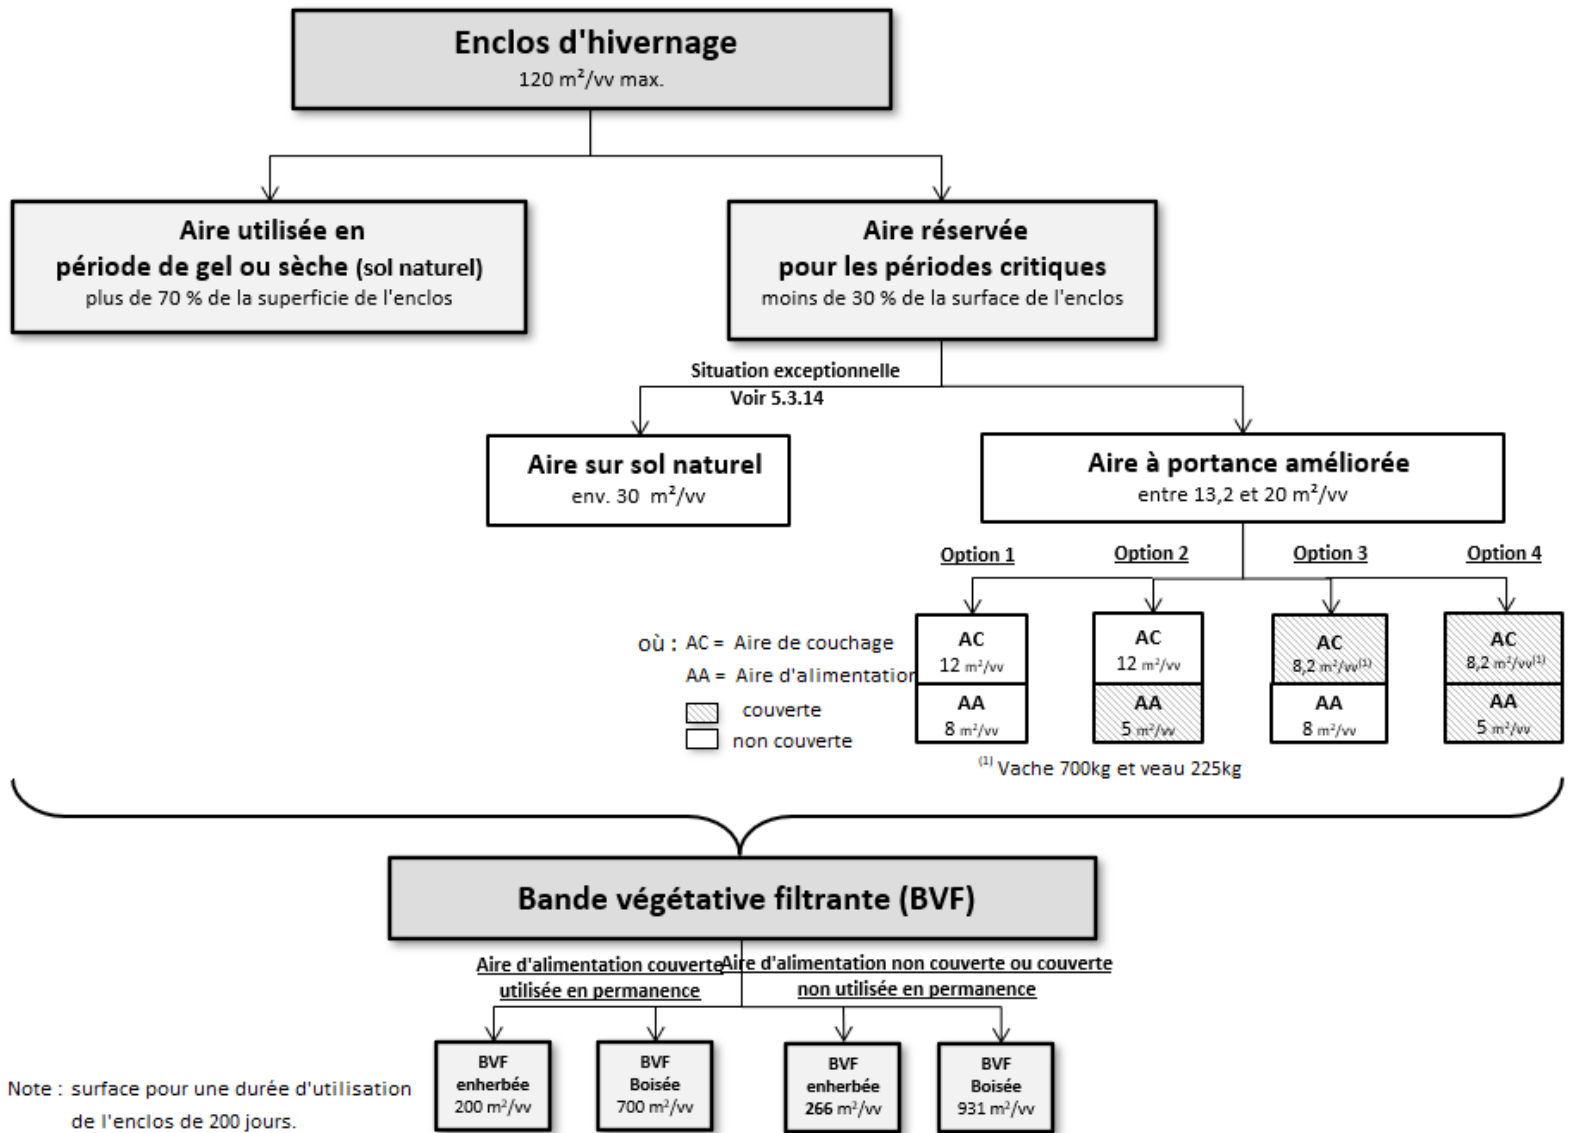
Enclos d'hivernage
120 m²/vv max.

Aire utilisée en période de gel ou sèche (sol naturel)
plus de 70 % de la superficie de l'enclos

Aire réservée pour les périodes critiques
moins de 30 % de la surface de l'enclos

Situation exceptionnelle
Voir 5.3.14

Aire sur sol naturel
env. 30 m²/vv

Aire à portance améliorée
entre 13,2 et 20 m²/vv

Option 1
Option 2
Option 3
Option 4

où : AC = Aire de couchage
AA = Aire d'alimentation
couverte
non couverte

AC
12 m²/vv
AA
8 m²/vv

AC
12 m²/vv
AA
5 m²/vv

AC
8,2 m²/vv$^{(1)}$
AA
8 m²/vv

AC
8,2 m²/vv$^{(1)}$
AA
5 m²/vv

$^{(1)}$ Vache 700kg et veau 225kg

Bande végétative filtrante (BVF)

Aire d'alimentation couverte utilisée en permanence
Aire d'alimentation non couverte ou couverte non utilisée en permanence

BVF enherbée 200 m²/vv
BVF Boisée 700 m²/vv
BVF enherbée 266 m²/vv
BVF Boisée 931 m²/vv

Note : surface pour une durée d'utilisation de l'enclos de 200 jours.